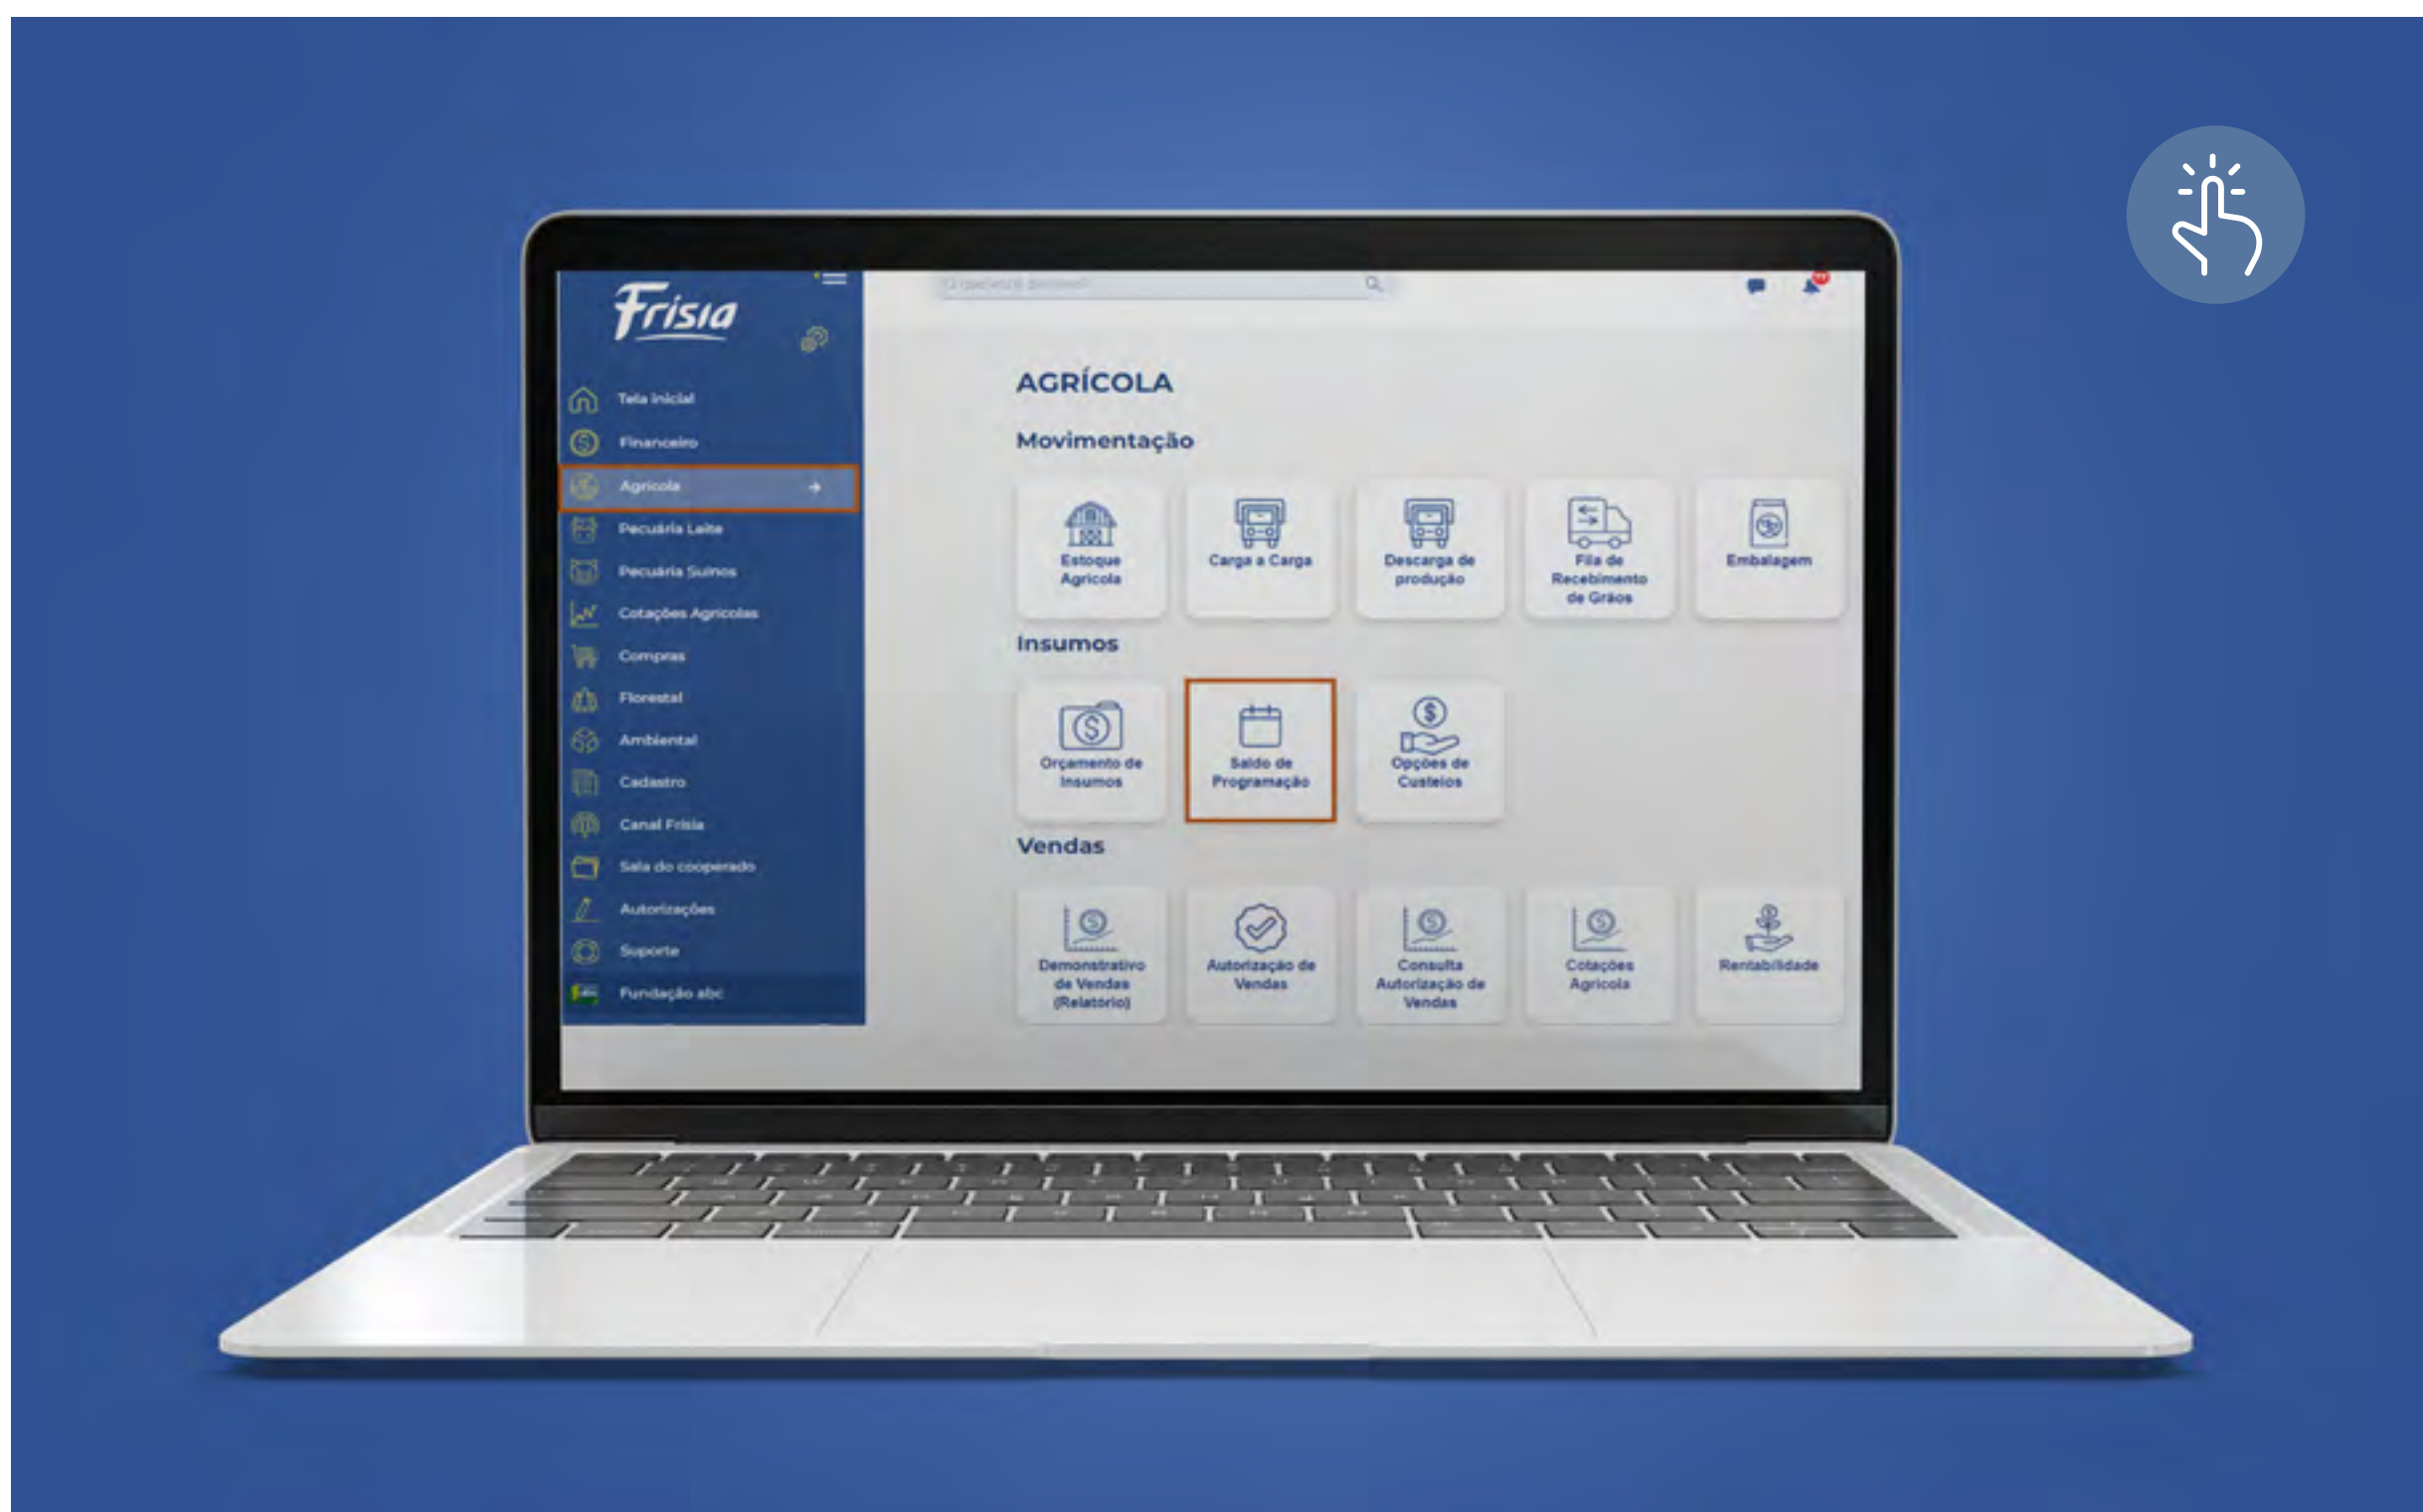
Frisia

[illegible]

Tela inicial
Financeiro
Agrícola
Pecuária Leite
Pecuária Suínos
Cotações Agrícolas
Compras
Florestal
Ambiental
Cadastro
Canal Frísia
Sala do cooperado
Autorizações
Suporte
Fundação abc

AGRÍCOLA

Movimentação

Estoque Agrícola
Carga a Carga
Descarga de produção
Fila de Recebimento de Grãos
Embalagem

Insumos

Orçamento de Insumos
Saldo de Programação
Opções de Custeios

Vendas

Demonstrativo de Vendas (Relatório)
Autorização de Vendas
Consulta Autorização de Vendas
Cotações Agrícola
Rentabilidade